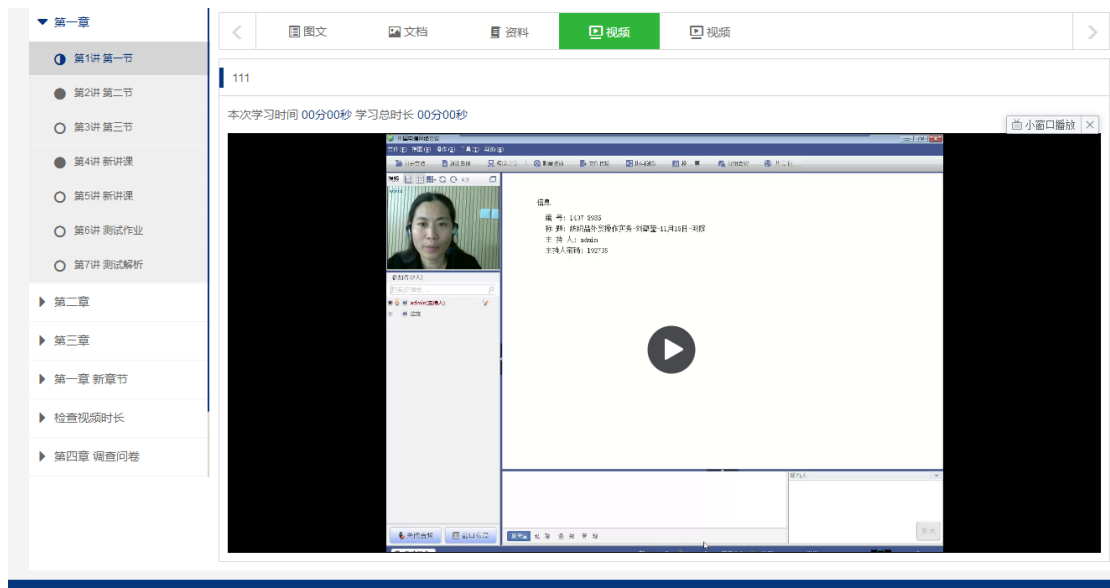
第一章
第1讲 第一节
第2讲 第二节
第3讲 第三节
第4讲 新讲课
第5讲 新讲课
第6讲 测试作业
第7讲 测试解析
第二章
第三章
第一章 新章节
检查视频时长
第四章 调查问卷

图文
文档
资料
视频
视频

111

本次学习时间 00分00秒 学习总时长 00分00秒

小窗口播放

信息
编 号: 1437 3935
标 题: 纺织品外贸操作实务-刘晓莹-11月18日-刘晓
主 持 人: admin
主持人密码: 192735